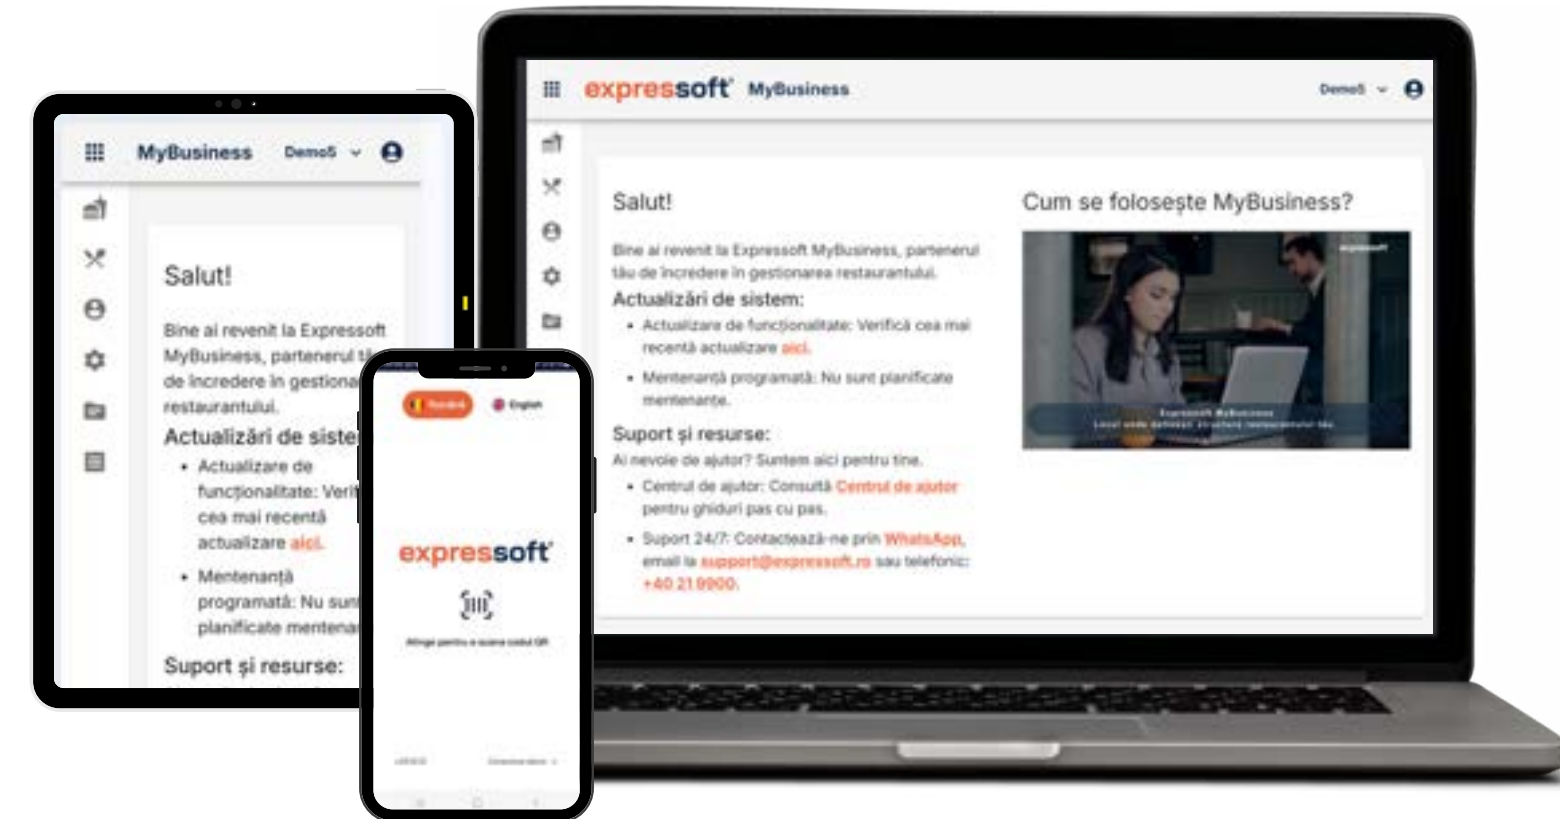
expressoft MyBusiness Demo5

Salut!

Bine ai revenit la Expressoft MyBusiness, partenerul tău de încredere în gestionarea restaurantului.

Actualizări de sistem:

- Actualizare de funcționalitate: Verifică cea mai recentă actualizare aici.
- Mentenanță programată: Nu sunt planificate mentenanțe.

Suport și resurse:

Ai nevoie de ajutor? Suntem aici pentru tine.

- Centrul de ajutor: Consultă Centrul de ajutor pentru ghiduri pas cu pas.
- Suport 24/7: Contactează-ne prin WhatsApp, email la support@expressoft.ro sau telefonic: +40 21 9900.

Cum se folosește MyBusiness?

expressoft

Expressoft MyBusiness

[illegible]

MyBusiness Demo5

Salut!

Bine ai revenit la Expressoft MyBusiness, partenerul tă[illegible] de încredere în gestiona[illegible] restaurantului.

Actualizări de siste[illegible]

- Actualizare de funcționalitate: Veri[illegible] cea mai recentă actualizare aici.
- Mentenanță programată: Nu sun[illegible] planificate mentena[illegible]

Suport și resurse:

Română English

expressoft

Atinge pentru a scana codul QR

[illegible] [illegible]